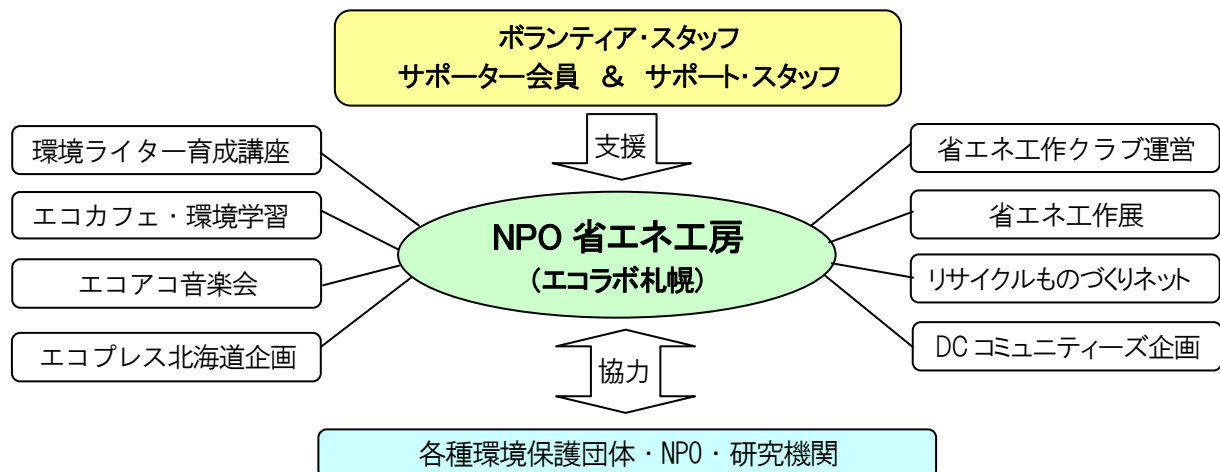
ボランティア・スタッフ
サポーター会員 ＆ サポート・スタッフ

支援

環境ライター育成講座

エコカフェ・環境学習

エコアコ音楽会

エコプレス北海道企画

NPO 省エネ工房
（エコラボ札幌）

省エネ工作クラブ運営

省エネ工作展

リサイクルものづくりネット

DC コミュニティーズ企画

協力

各種環境保護団体・NPO・研究機関